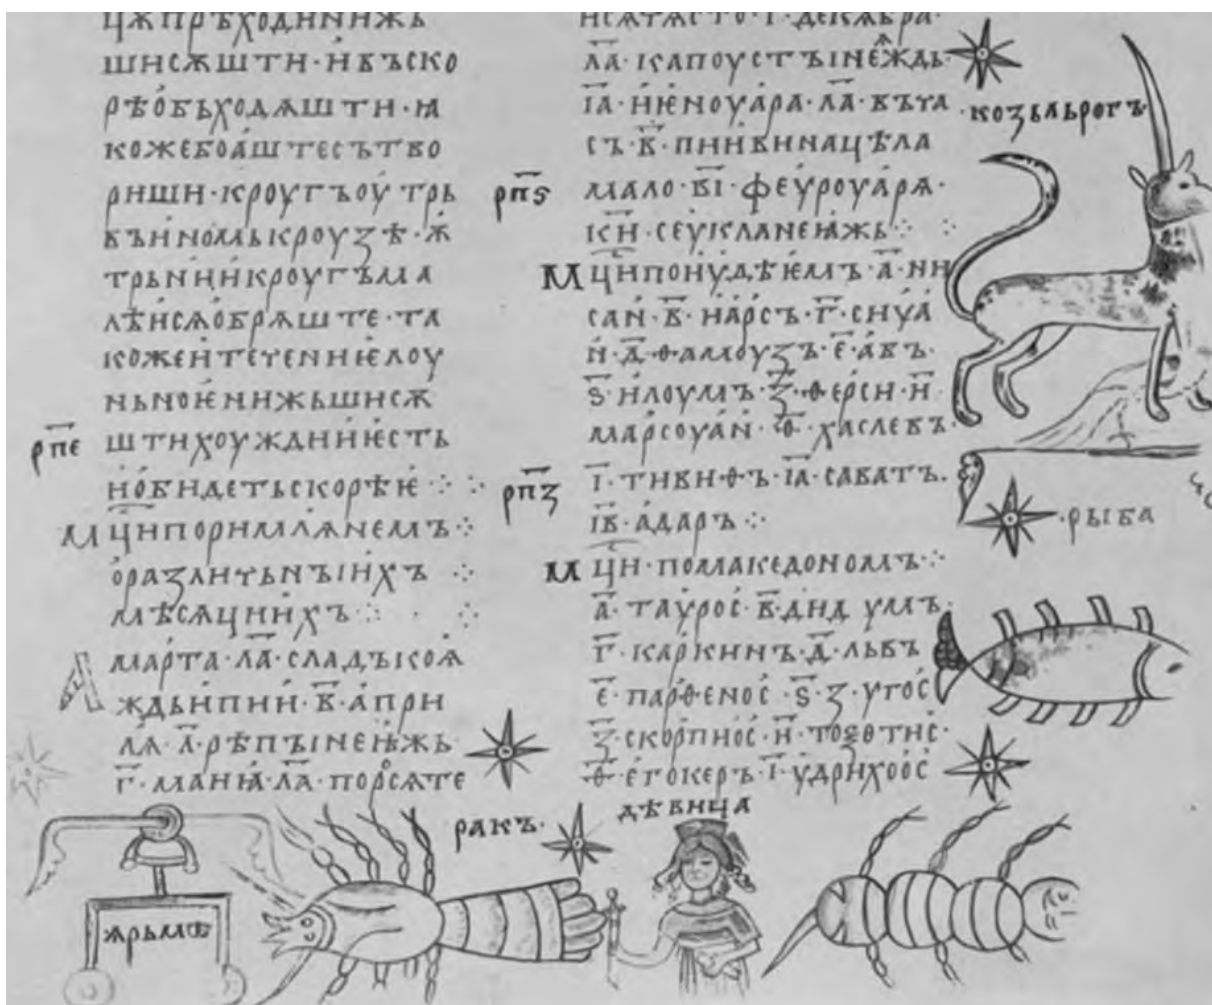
цѫпрѣходнꙑнжь шнсѧштн·н҇вѣско рѣобѣходѧштн·ꙗ коже боѧштесѧ тво рнщн·кроугъ оу трь вънꙑ нолѣ кроузѣ·ж трьнꙑ нкроугъ лѧ лѣнсѧ обрѧштетъ·та коже нтеченнꙗ лоу нь нонꙗ нжь шнсѧ штнхоуждьнꙗ ѥсть ноѣ бндеть скоръѥ ∴
рпе
Мцнпо рнмлѣнемъ ∴ оразꙋнтънъ іныхъ ∴ мѣсѧць ныхъ ∴
Марта·лⷶ·сладъ ісоѧ ждьнпнн·в҃·апрн лѧ·а҃·рѣ пъ інеижь г҃·манꙗ·лⷶ·порсате

нсѧтмѣсто·і҃·декабра лⷶ·ікапоусть інѣ жды іа·нꙗноуара·лⷶ·въта съ·к҃·пннвнацѣла мало·ві҃·феуроуара·існ·сеукланенъ жь ∴
рпѕ
Мцнпо нудѣ ꙗмъ·а҃·нн сан·в҃·нарсъ·г҃·снуа н·д҃·ѳаллоузъ·е҃·авъ ѕ҃·илоулъ·з҃·ѳерсн·н҃ марсоуан·ѳ҃·хаслевъ·і҃·тнвнѳъ·іа҃·сабатъ·ів҃·адаръ ∴
рпз
М цн·по макꙋдономъ ∴ а҃·таурос·в҃·днд умъ·г҃·каркнnъ·д҃·львъ е҃·парѳенос·ѕ҃·з҃·угос з҃·скорпнос·н҃·тозѳтнс·ѳ҃·егокеръ·і҃·удрнхоос

козьлърогъ
рыба
ракъ·
дѣвнца
жрьмѣ